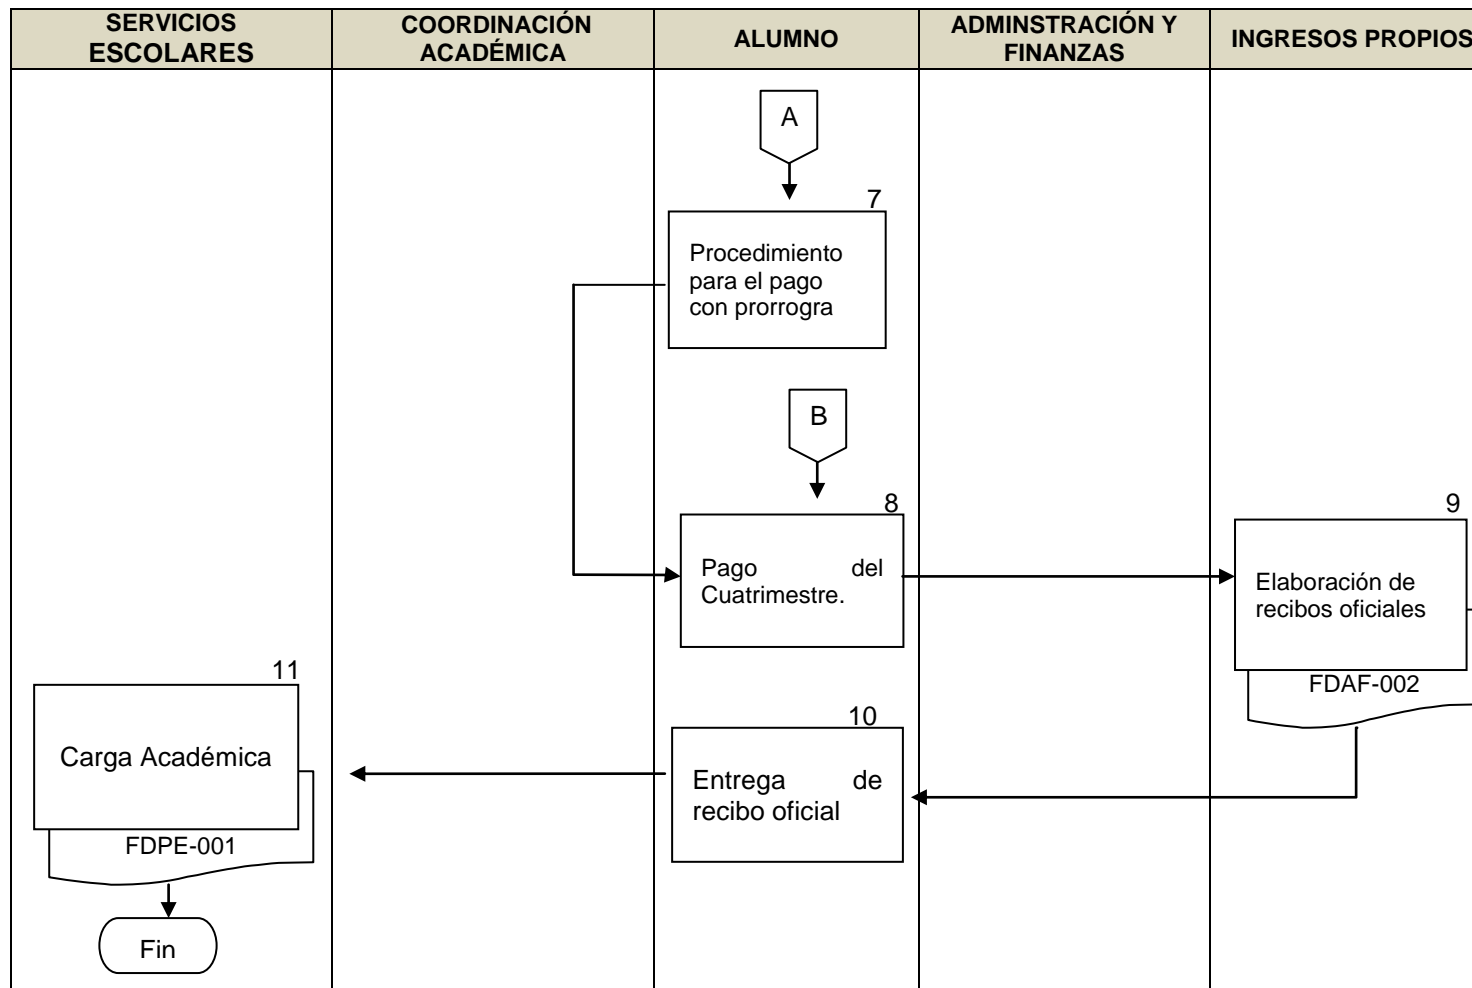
| SERVICIOS ESCOLARES | COORDINACIÓN ACADÉMICA | ALUMNO | ADMINSTRACIÓN Y FINANZAS | INGRESOS PROPIOS |
|---|---|---|---|---|

A

7
Procedimiento para el pago con prorrogra

B

8
Pago del Cuatrimestre.

9
Elaboración de recibos oficiales
FDAF-002

10
Entrega de recibo oficial

11
Carga Académica
FDPE-001

Fin